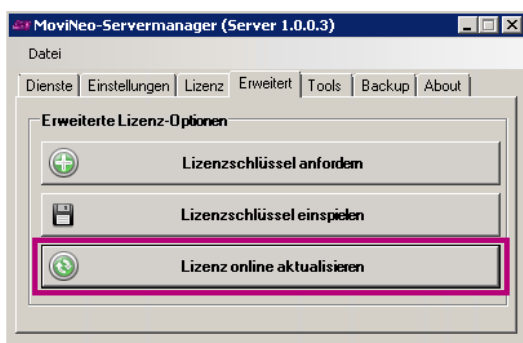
MoviNeo-Servermanager (Server 1.0.0.3)

Datei

Dienste | Einstellungen | Lizenz | Erweitert | Tools | Backup | About

Erweiterte Lizenz-Optionen

Lizenzschlüssel anfordern

Lizenzschlüssel einspielen

Lizenz online aktualisieren